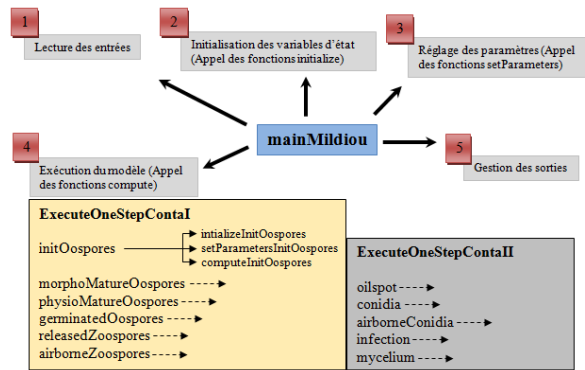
1
Lecture des entrées

2
Initialisation des variables d'état (Appel des fonctions initialize)

3
Réglage des paramètres (Appel des fonctions setParameters)

mainMildiou

4
Exécution du modèle (Appel des fonctions compute)

5
Gestion des sorties

ExecuteOneStepContaI

initOospores
initializeInitOospores
setParametersInitOospores
computeInitOospores

morphoMatureOospores
physioMatureOospores
germinatedOospores
releasedZoospores
airborneZoospores

ExecuteOneStepContaII

oilspot
conidia
airborneConidia
infection
mycelium